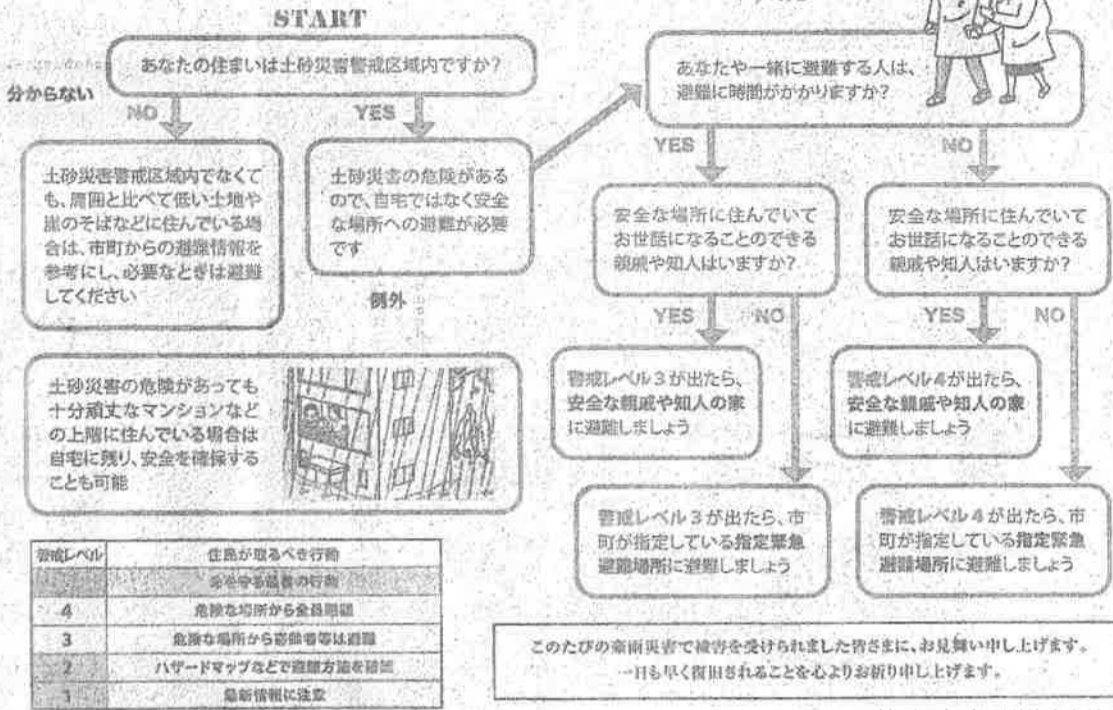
START

あなたの住まいは土砂災害警戒区域内ですか?

分からない

NO

YES

土砂災害警戒区域内でなくても、周囲と比べて低い土地や崖のそばなどに住んでいる場合は、市町からの避難情報を参考にし、必要なときは避難してください

土砂災害の危険があるので、自宅ではなく安全な場所への避難が必要です

例外

土砂災害の危険があっても十分頑丈なマンションなどの上階に住んでいる場合は自宅に残り、安全を確保することも可能

あなたや一緒に避難する人は、避難に時間がかかりますか?

YES

NO

安全な場所に住んでいてお世話になることのできる親戚や知人はいますか?

安全な場所に住んでいてお世話になることのできる親戚や知人はいますか?

YES

NO

YES

NO

警戒レベル３が出たら、安全な親戚や知人の家に避難しましょう

警戒レベル４が出たら、安全な親戚や知人の家に避難しましょう

警戒レベル３が出たら、市町が指定している指定緊急避難場所に避難しましょう

警戒レベル４が出たら、市町が指定している指定緊急避難場所に避難しましょう

| 警戒レベル | 住民が取るべき行動 |
|---|---|
| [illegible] | 命を守る最善の行動 |
| 4 | 危険な場所から全員避難 |
| 3 | 危険な場所から高齢者等は避難 |
| 2 | ハザードマップなどで避難方法を確認 |
| 1 | 最新情報に注意 |

このたびの豪雨災害で被害を受けられました皆さまに、お見舞い申し上げます。
一日も早く復旧されることを心よりお祈り申し上げます。